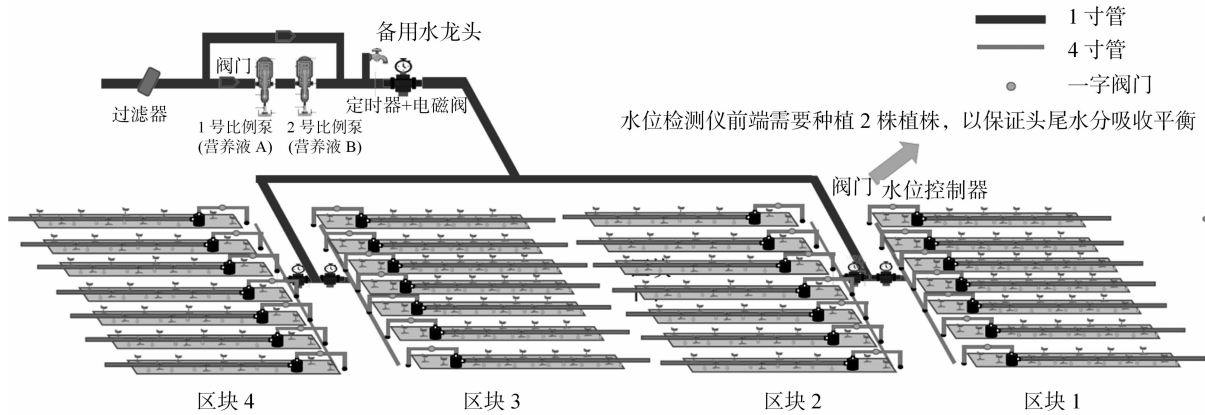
备用水龙头

1 寸管

4 寸管

一字阀门

阀门

过滤器

1 号比例泵 (营养液 A)

2 号比例泵 (营养液 B)

定时器+电磁阀

水位检测仪前端需要种植 2 株植株，以保证头尾水分吸收平衡

阀门

水位控制器

区块 4

区块 3

区块 2

区块 1